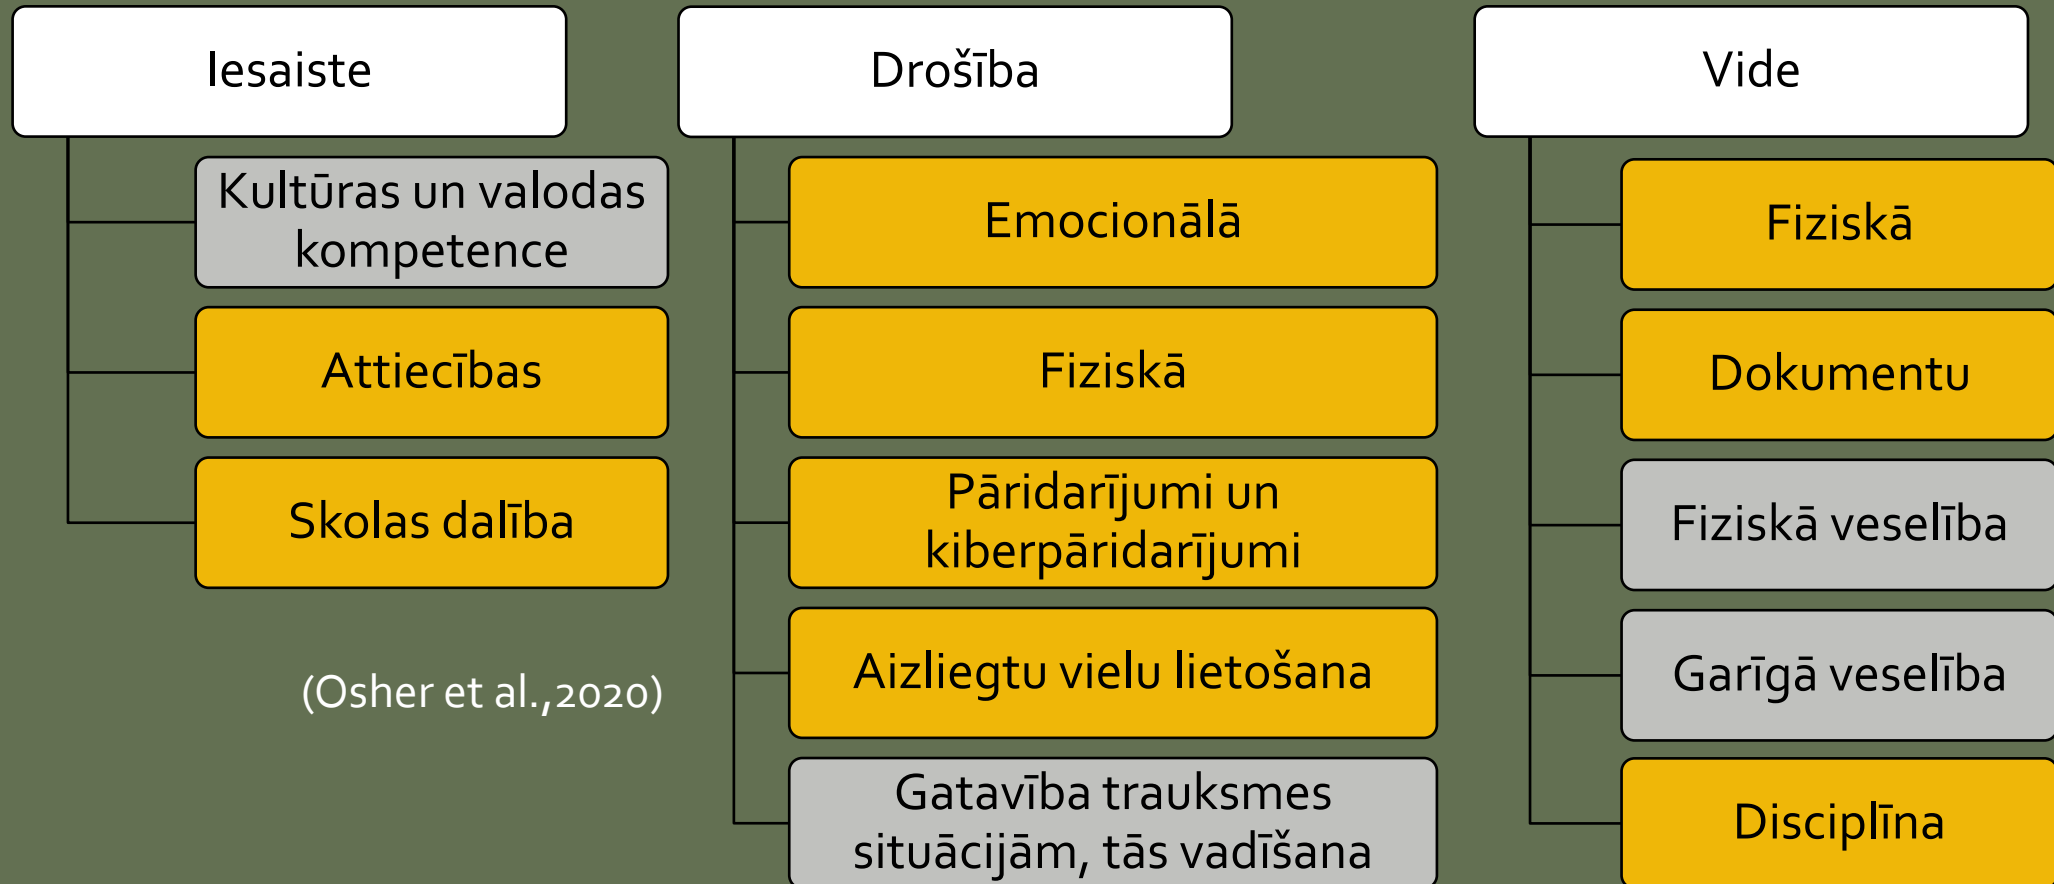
Iesaiste

Kultūras un valodas kompetence

Attiecības

Skolas dalība

(Osher et al.,2020)

Drošība

Emocionālā

Fiziskā

Pāridarījumi un kiberpāridarījumi

Aizliegtu vielu lietošana

Gatavība trauksmes situācijām, tās vadīšana

Vide

Fiziskā

Dokumentu

Fiziskā veselība

Garīgā veselība

Disciplīna